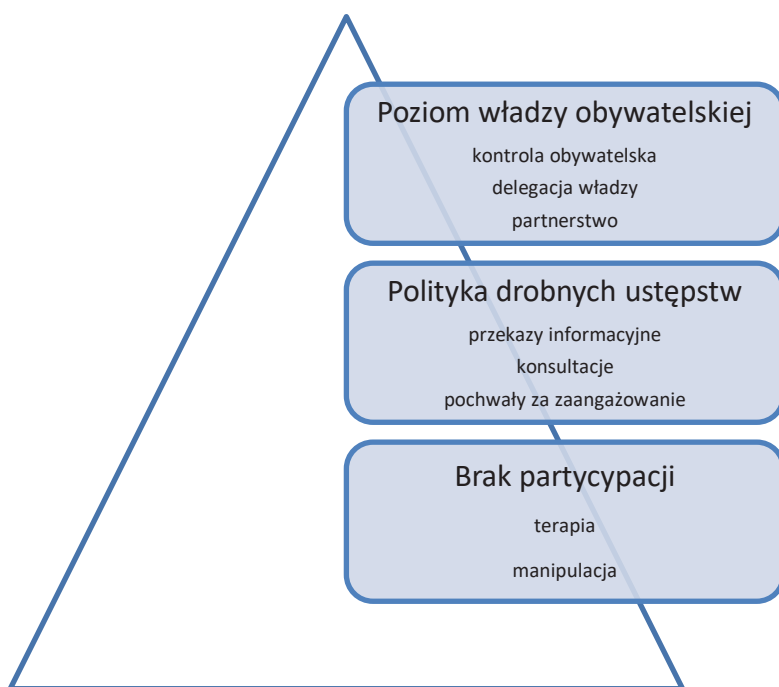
Poziom władzy obywatelskiej

kontrola obywatelska

delegacja władzy

partnerstwo

Polityka drobnych ustępstw

przekazy informacyjne

konsultacje

pochwały za zaangażowanie

Brak partycypacji

terapia

manipulacja